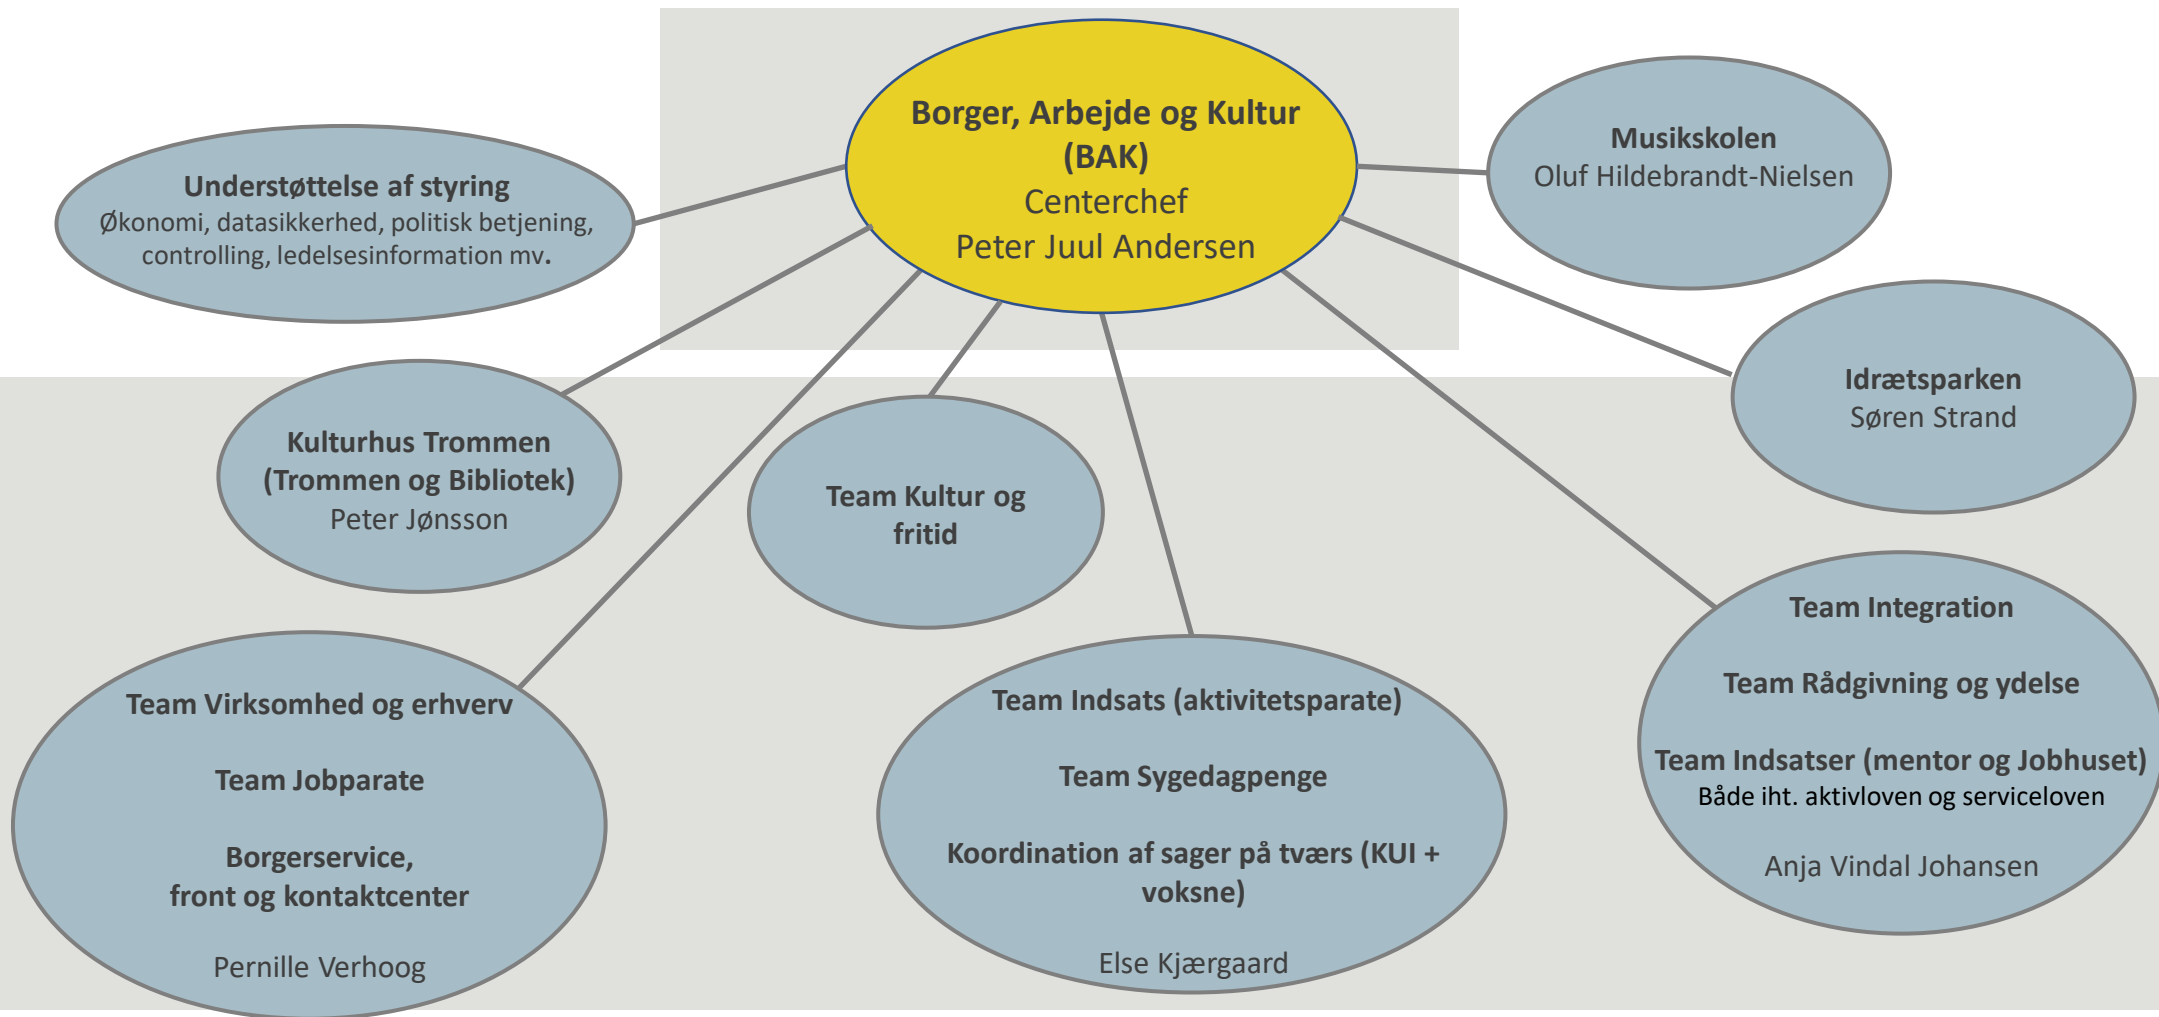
Borger, Arbejde og Kultur (BAK)
Centerchef
Peter Juul Andersen

Understøttelse af styring
Økonomi, datasikkerhed, politisk betjening, controlling, ledelsesinformation mv.

Musikskolen
Oluf Hildebrandt-Nielsen

Idrætsparken
Søren Strand

Kulturhus Trommen
(Trommen og Bibliotek)
Peter Jønsson

Team Kultur og fritid

Team Integration

Team Rådgivning og ydelse

Team Indsatser (mentor og Jobhuset)
Både iht. aktivloven og serviceloven

Anja Vindal Johansen

Team Virksomhed og erhverv

Team Jobparate

Borgerservice,
front og kontaktcenter

Pernille Verhoog

Team Indsats (aktivitetsparate)

Team Sygedagpenge

Koordination af sager på tværs (KUI + voksne)

Else Kjærgaard